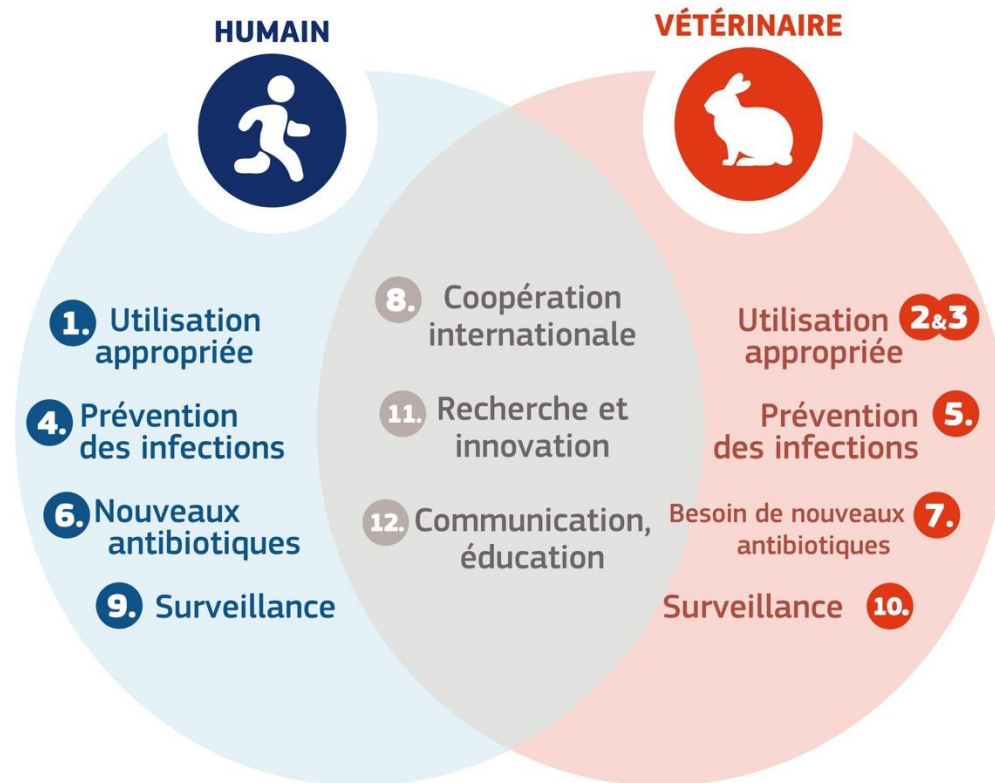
HUMAIN

VÉTÉRINAIRE

1. Utilisation appropriée

4. Prévention des infections

6. Nouveaux antibiotiques

9. Surveillance

8. Coopération internationale

11. Recherche et innovation

12. Communication, éducation

Utilisation appropriée 2&3

Prévention des infections 5.

Besoin de nouveaux antibiotiques 7.

Surveillance 10.